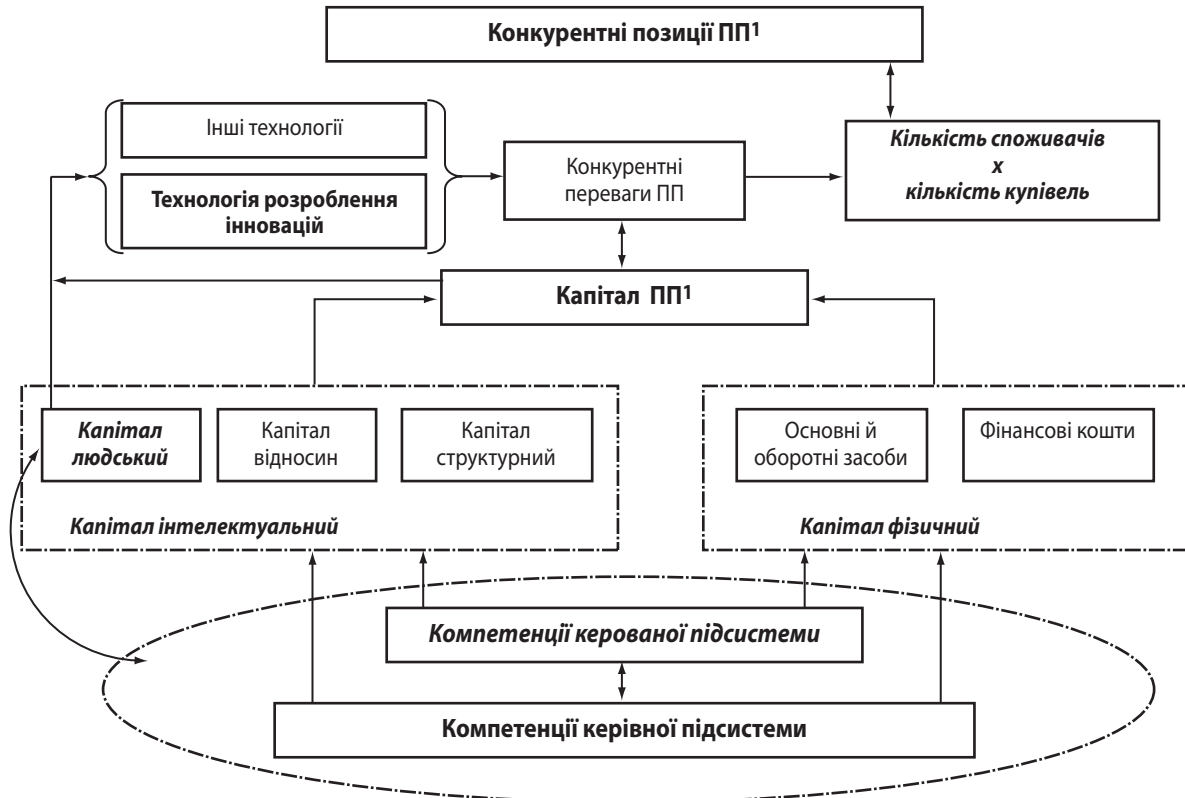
Конкурентні позиції ПП$^1$

Інші технології

Технологія розроблення інновацій

Конкурентні переваги ПП

Кількість споживачів
x
кількість купівель

Капітал ПП$^1$

Капітал людський

Капітал відносин

Капітал структурний

Капітал інтелектуальний

Основні й оборотні засоби

Фінансові кошти

Капітал фізичний

Компетенції керованої підсистеми

Компетенції керівної підсистеми